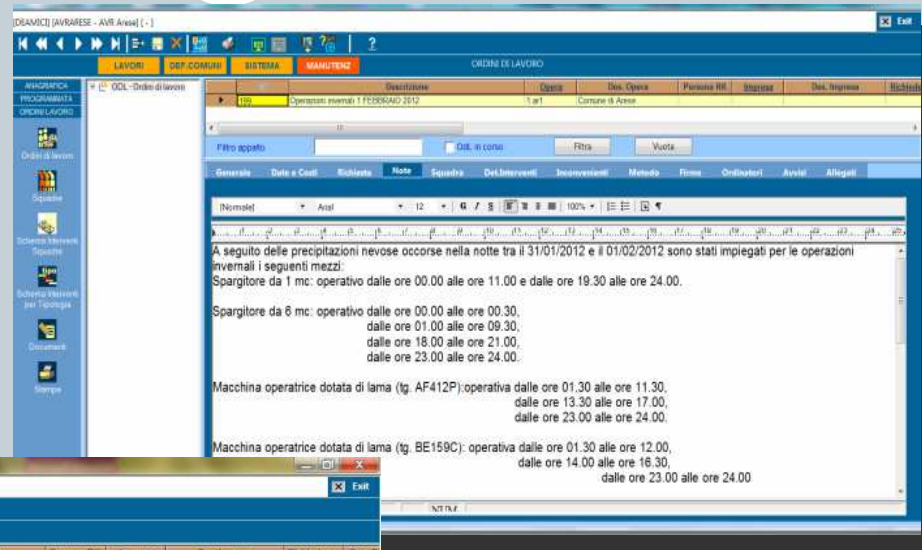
[DEAMICI] [AVRARESE - AVR Arese] [ - ]

Exit

?

LAVORI DEF.COMUNI SISTEMA MANUTENZ

ORDINI DI LAVORO

ANAGRAFICA
PROGRAMMATA
ORDINI LAVORO

Ordini di lavoro
Squadre
Schema Interventi Squadre
Schema Interventi per Tipologia
Documenti
Stampe

ODL - Ordini di lavoro

| | Descrizione | Opera | Des. Opera | Persona RR | Impresa | Des. Impresa | Richiede |
|---|---|---|---|---|---|---|---|
| 199 | Operazioni invernali 1 FEBBRAIO 2012 | 1 ar1 | Comune di Arese | | | | |

Filtro appalto
Odl. in corso
Filtra
Vuota

Generale Date e Costi Richiesta Note Squadra Det.Interventi Inconvenienti Metodo Firme Ordinatori Avvisi Allegati

[Normale] Arial 12 100%

A seguito delle precipitazioni nevose occorse nella notte tra il 31/01/2012 e il 01/02/2012 sono stati impiegati per le operazioni invernali i seguenti mezzi:
Spargitore da 1 mc: operativo dalle ore 00.00 alle ore 11.00 e dalle ore 19.30 alle ore 24.00.

Spargitore da 6 mc: operativo dalle ore 00.00 alle ore 00.30,
dalle ore 01.00 alle ore 09.30,
dalle ore 18.00 alle ore 21.00,
dalle ore 23.00 alle ore 24.00.

Macchina operatrice dotata di lama (tg. AF412P):operativa dalle ore 01.30 alle ore 11.30,
dalle ore 13.30 alle ore 17.00,
dalle ore 23.00 alle ore 24.00.

Macchina operatrice dotata di lama (tg. BE159C): operativa dalle ore 01.30 alle ore 12.00,
dalle ore 14.00 alle ore 16.30,
dalle ore 23.00 alle ore 24.00

NUM

Exit